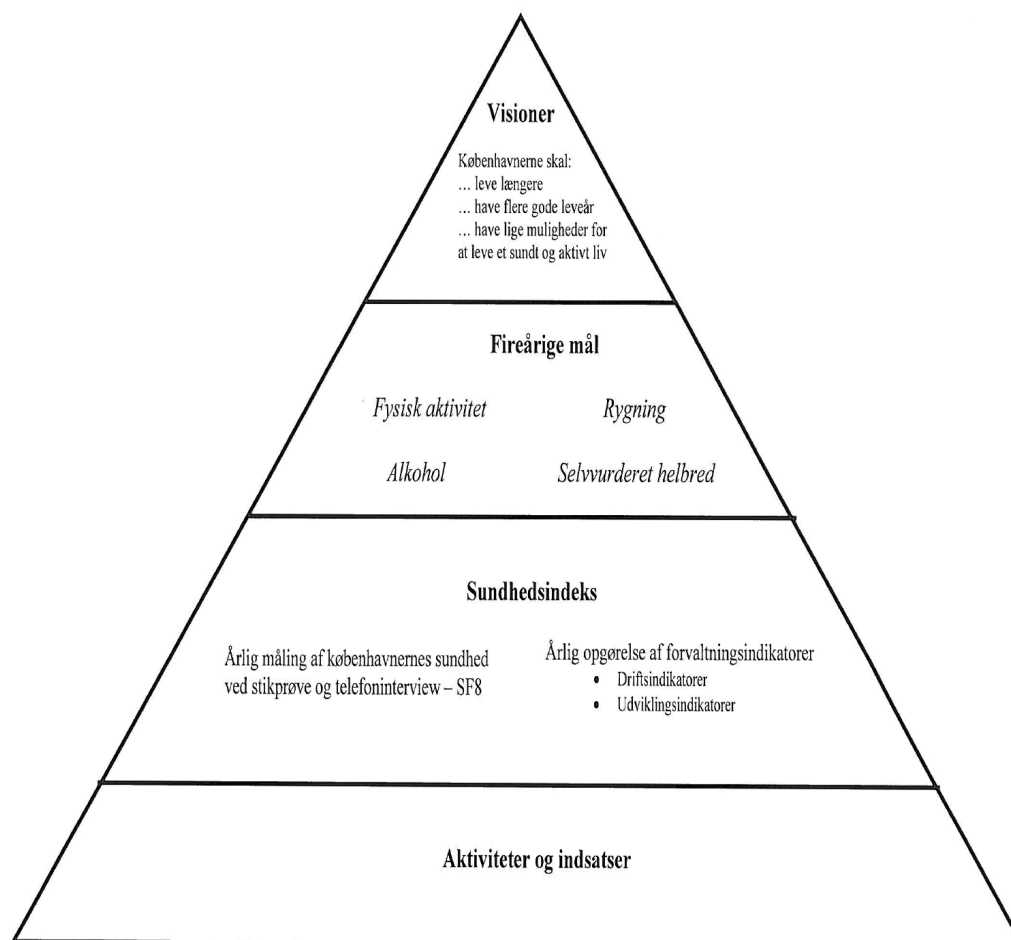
Visioner

Københavnerne skal:
... leve længere
... have flere gode leveår
... have lige muligheder for at leve et sundt og aktivt liv

Fireårige mål

Fysisk aktivitet

Rygning

Alkohol

Selvvurderet helbred

Sundhedsindeks

Årlig måling af københavnernes sundhed ved stikprøve og telefoninterview – SF8

Årlig opgørelse af forvaltningsindikatorer
• Driftsindikatorer
• Udviklingsindikatorer

Aktiviteter og indsatser